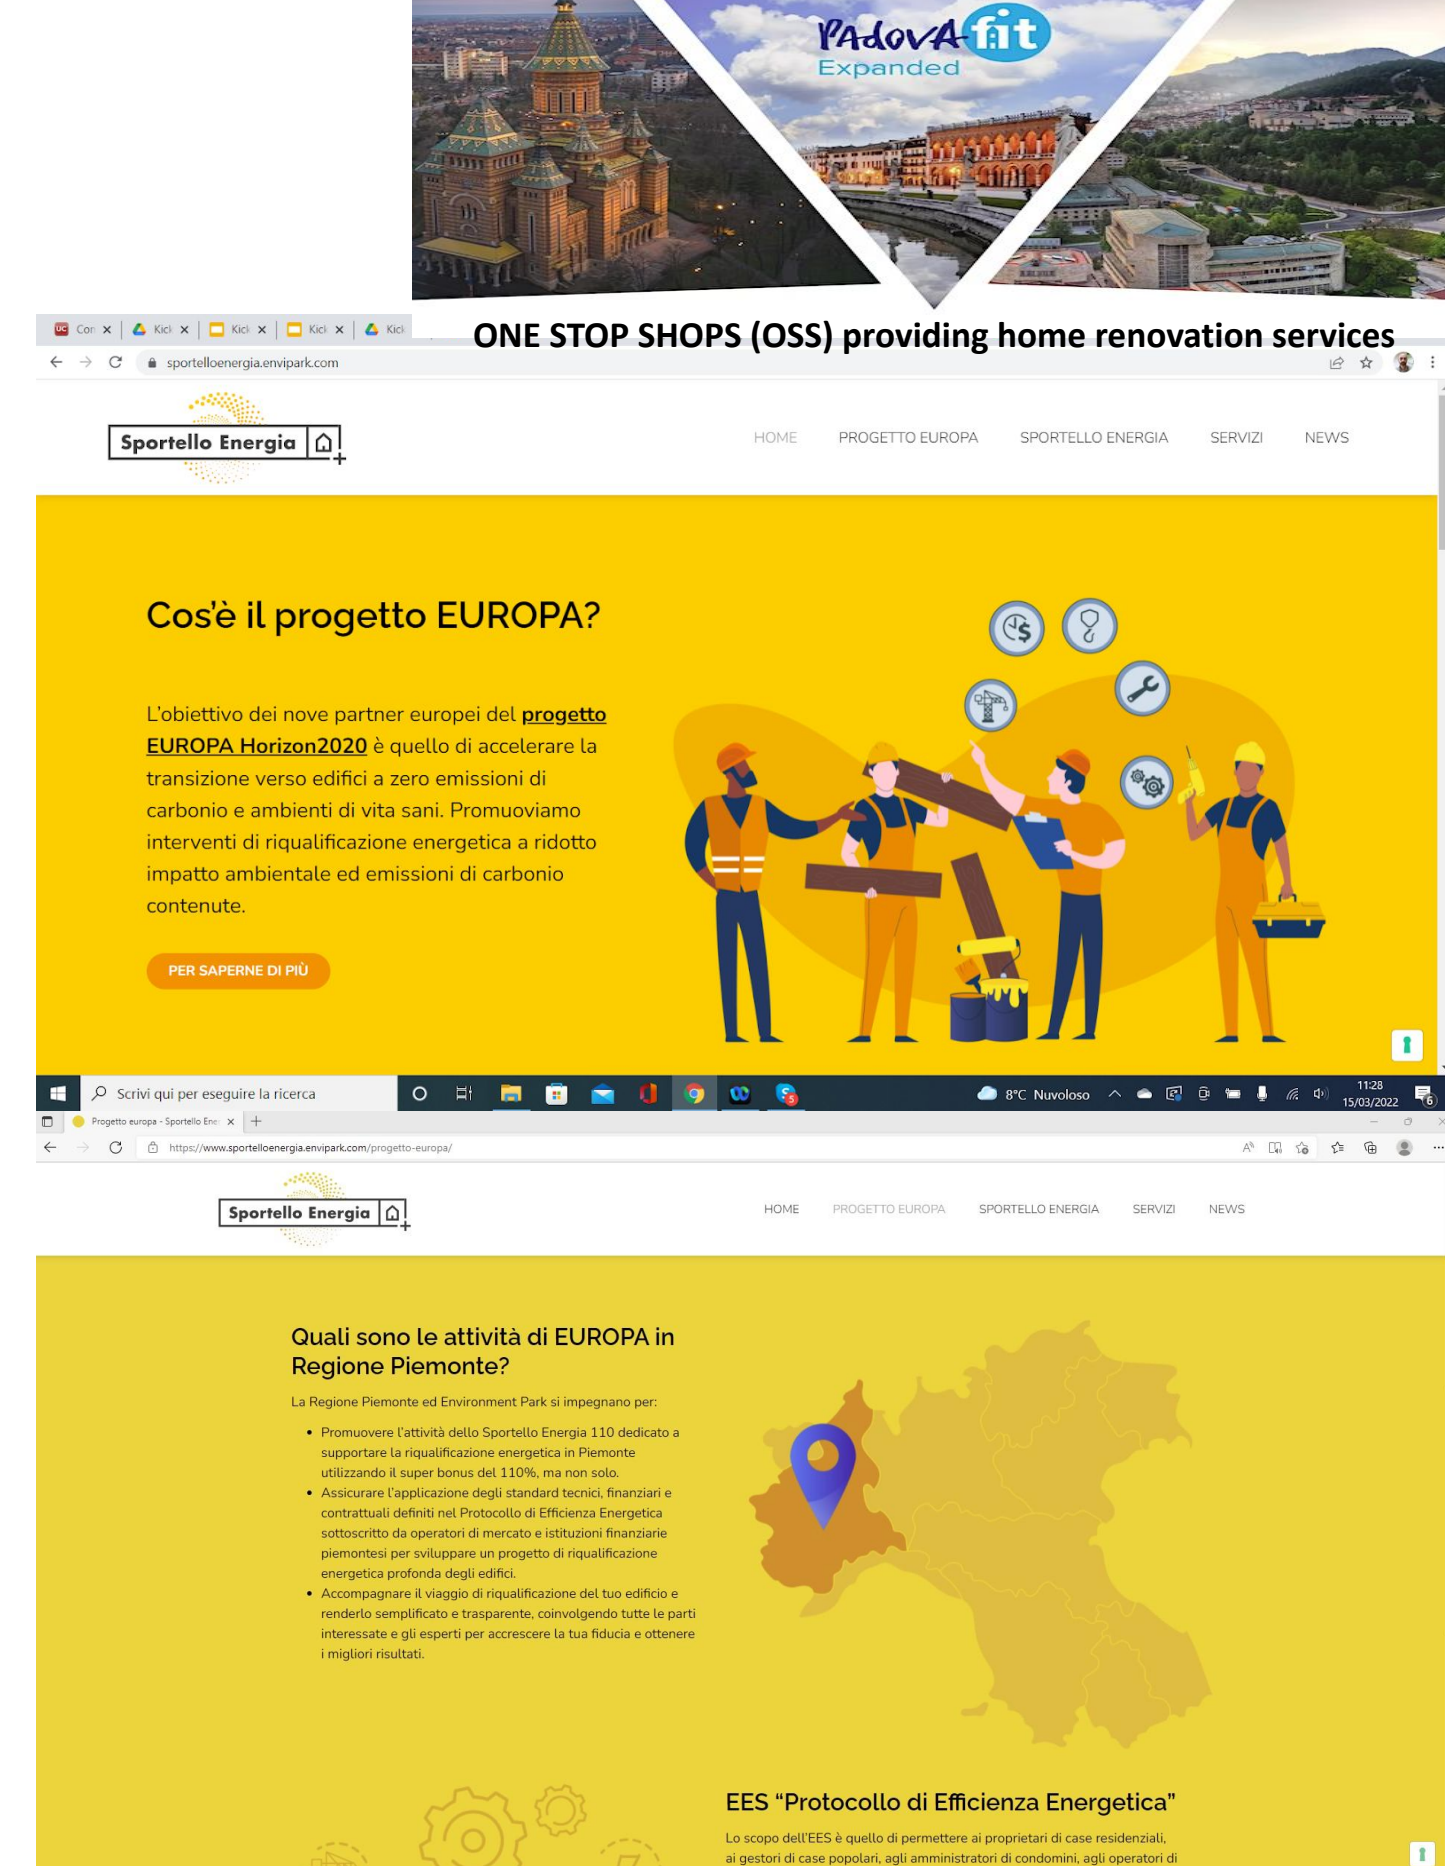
PadovA fit
Expanded

ONE STOP SHOPS (OSS) providing home renovation services

Con × Kick × Kick × Kick × Kick

sportelloenergia.envipark.com

Sportello Energia

HOME PROGETTO EUROPA SPORTELLO ENERGIA SERVIZI NEWS

Cos'è il progetto EUROPA?

L'obiettivo dei nove partner europei del progetto EUROPA Horizon2020 è quello di accelerare la transizione verso edifici a zero emissioni di carbonio e ambienti di vita sani. Promuoviamo interventi di riqualificazione energetica a ridotto impatto ambientale ed emissioni di carbonio contenute.

PER SAPERNE DI PIÙ

Scrivi qui per eseguire la ricerca

8°C Nuvoloso 11:28 15/03/2022

Progetto europa - Sportello Ene ×

https://www.sportelloenergia.envipark.com/progetto-europa/

Sportello Energia

HOME PROGETTO EUROPA SPORTELLO ENERGIA SERVIZI NEWS

Quali sono le attività di EUROPA in Regione Piemonte?

La Regione Piemonte ed Environment Park si impegnano per:

- Promuovere l'attività dello Sportello Energia 110 dedicato a supportare la riqualificazione energetica in Piemonte utilizzando il super bonus del 110%, ma non solo.
- Assicurare l'applicazione degli standard tecnici, finanziari e contrattuali definiti nel Protocollo di Efficienza Energetica sottoscritto da operatori di mercato e istituzioni finanziarie piemontesi per sviluppare un progetto di riqualificazione energetica profonda degli edifici.
- Accompagnare il viaggio di riqualificazione del tuo edificio e renderlo semplificato e trasparente, coinvolgendo tutte le parti interessate e gli esperti per accrescere la tua fiducia e ottenere i migliori risultati.

EES "Protocollo di Efficienza Energetica"

Lo scopo dell'EES è quello di permettere ai proprietari di case residenziali, ai gestori di case popolari, agli amministratori di condomini, agli operatori di